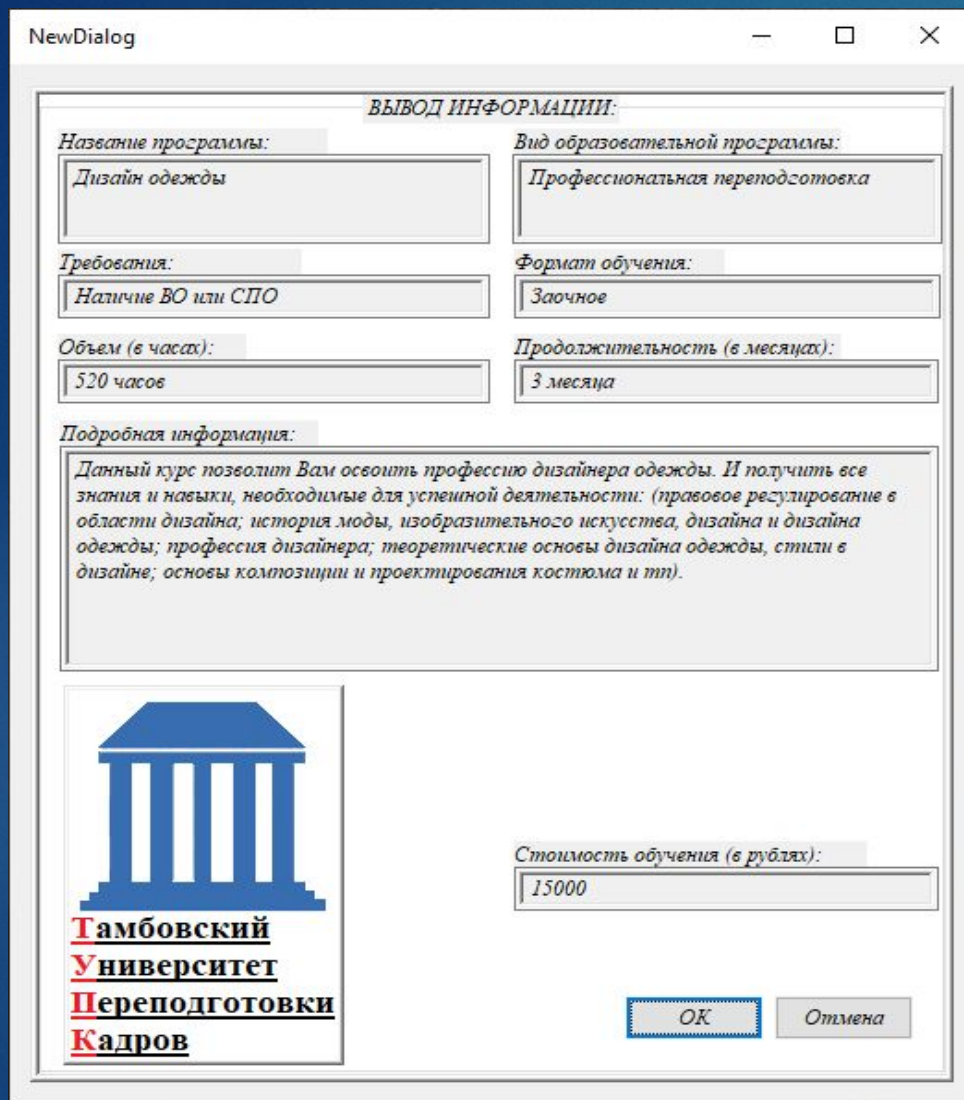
NewDialog

ВЫВОД ИНФОРМАЦИИ:

Название программы:
Дизайн одежды

Вид образовательной программы:
Профессиональная переподготовка

Требования:
Наличие ВО или СПО

Формат обучения:
Заочное

Объем (в часах):
520 часов

Продолжительность (в месяцах):
3 месяца

Подробная информация:
Данный курс позволит Вам освоить профессию дизайнера одежды. И получить все знания и навыки, необходимые для успешной деятельности: (правовое регулирование в области дизайна; история моды, изобразительного искусства, дизайна и дизайна одежды; профессия дизайнера; теоретические основы дизайна одежды, стили в дизайне; основы композиции и проектирования костюма и тп).

Тамбовский
Университет
Переподготовки
Кадров

Стоимость обучения (в рублях):
15000

OK
Отмена